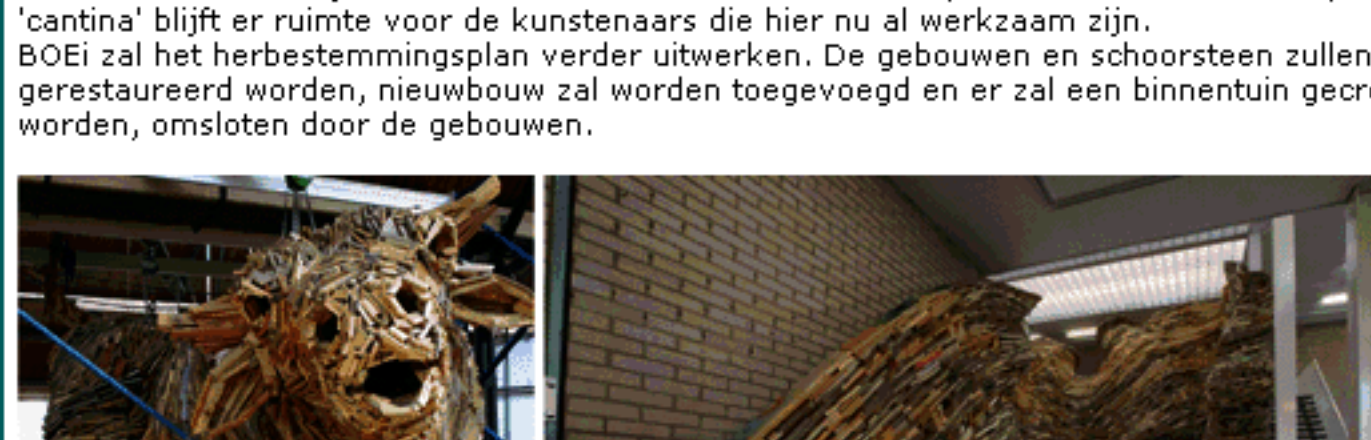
'cantina' blijft er ruimte voor de kunstenaars die hier nu al werkzaam zijn.
BOEi zal het herbestemmingsplan verder uitwerken. De gebouwen en schoorsteen zullen gerestaureerd worden, nieuwbouw zal worden toegevoegd en er zal een binnentuin gecr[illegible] worden, omsloten door de gebouwen.